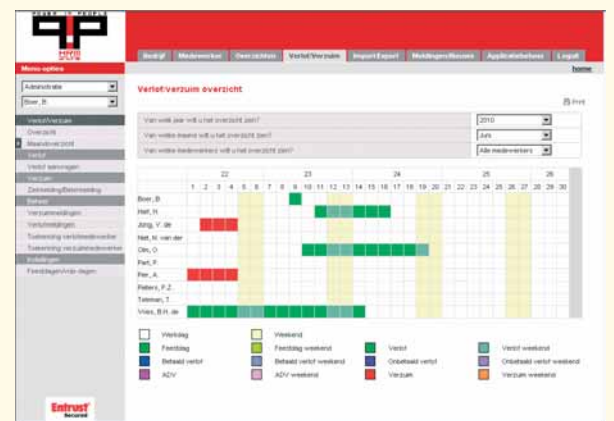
POWER TO PEOPLE

Menu-opties

Administratie

Boer, B.

Verlof/Verzuim

Overzicht

Maandoverzicht

Verlof

Verlof aanvragen

Verzuim

Ziekmelding/Betermelding

Beheer

Verzuimmeldingen

Verlofmeldingen

Toekenning verlofmedewerker

Toekenning verzuimmedewerker

Instellingen

Feestdagen/vrije dagen

Entrust Secured

Bedrijf | Medewerker | Overzichten | Verlof/Verzuim | Import/Export | Meldingen/Bonnen | Applicatiebeheer | Logoff

home

Verlof/verzuim overzicht

Print

Van welk jaar wilt u het overzicht zien? 2010

Van welke maand wilt u het overzicht zien? Juni

Van welke medewerkers wilt u het overzicht zien? Alle medewerkers

| | 22 | | | | | 23 | | | | | | | 24 | | | | | | | 25 | | | | | | | 26 | | | |
|---|---|---|---|---|---|---|---|---|---|---|---|---|---|---|---|---|---|---|---|---|---|---|---|---|---|---|---|---|---|---|
| | 1 | 2 | 3 | 4 | 5 | 6 | 7 | 8 | 9 | 10 | 11 | 12 | 13 | 14 | 15 | 16 | 17 | 18 | 19 | 20 | 21 | 22 | 23 | 24 | 25 | 26 | 27 | 28 | 29 | 30 |
| Boer, B. | | | | | | | | | | | | | | | | | | | | | | | | | | | | | | |
| Hart, H. | | | | | | | | | | | | | | | | | | | | | | | | | | | | | | |
| Jong, V. de | | | | | | | | | | | | | | | | | | | | | | | | | | | | | | |
| Niet, N. van der | | | | | | | | | | | | | | | | | | | | | | | | | | | | | | |
| Olm, O. | | | | | | | | | | | | | | | | | | | | | | | | | | | | | | |
| Part, P. | | | | | | | | | | | | | | | | | | | | | | | | | | | | | | |
| Pier, A. | | | | | | | | | | | | | | | | | | | | | | | | | | | | | | |
| Peters, P.Z. | | | | | | | | | | | | | | | | | | | | | | | | | | | | | | |
| Tateman, T. | | | | | | | | | | | | | | | | | | | | | | | | | | | | | | |
| Vries, B.H. de | | | | | | | | | | | | | | | | | | | | | | | | | | | | | | |

Werkdag | Weekend
Feestdag | Feestdag weekend | Verlof | Verlof weekend
Betaald verlof | Betaald verlof weekend | Onbetaald verlof | Onbetaald verlof weekend
ADV | ADV weekend | Verzuim | Verzuim weekend